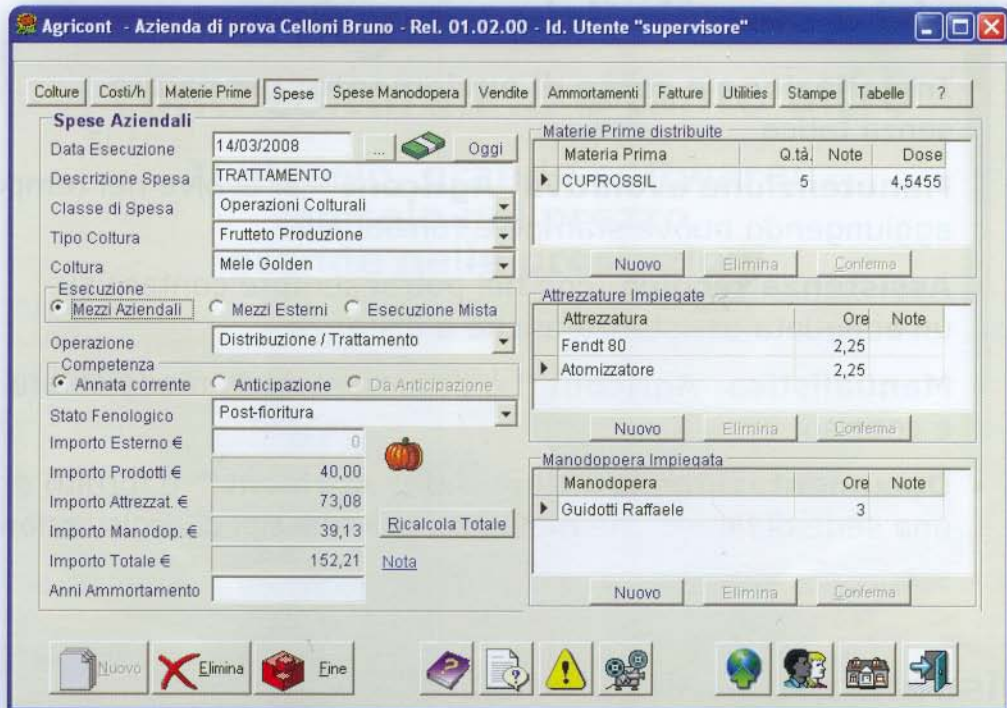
Agricont - Azienda di prova Celloni Bruno - Rel. 01.02.00 - Id. Utente "supervisore"

Colture | Costi/h | Materie Prime | Spese | Spese Manodopera | Vendite | Ammortamenti | Fatture | Utilities | Stampe | Tabelle | ?

Spese Aziendali

Data Esecuzione 14/03/2008 ... Oggi

Descrizione Spesa TRATTAMENTO

Classe di Spesa Operazioni Colturali

Tipo Coltura Frutteto Produzione

Coltura Mele Golden

Esecuzione
Mezzi Aziendali Mezzi Esterni Esecuzione Mista

Operazione Distribuzione / Trattamento

Competenza
Annata corrente Anticipazione Da Anticipazione

Stato Fenologico Post-fioritura

Importo Esterno € 0

Importo Prodotti € 40,00

Importo Attrezzat. € 73,08

Importo Manodop. € 39,13

Importo Totale € 152,21

Anni Ammortamento

Ricalcola Totale

Nota

Materie Prime distribuite

| Materia Prima | Q.tà | Note | Dose |
|---|---|---|---|
| CUPROSSIL | 5 | | 4,5455 |

Nuovo Elimina Conferma

Attrezzature Impiegate

| Attrezzatura | Ore | Note |
|---|---|---|
| Fendt 80 | 2,25 | |
| Atomizzatore | 2,25 | |

Nuovo Elimina Conferma

Manodopoera Impiegata

| Manodopera | Ore | Note |
|---|---|---|
| Guidotti Raffaele | 3 | |

Nuovo Elimina Conferma

Nuovo Elimina Fine